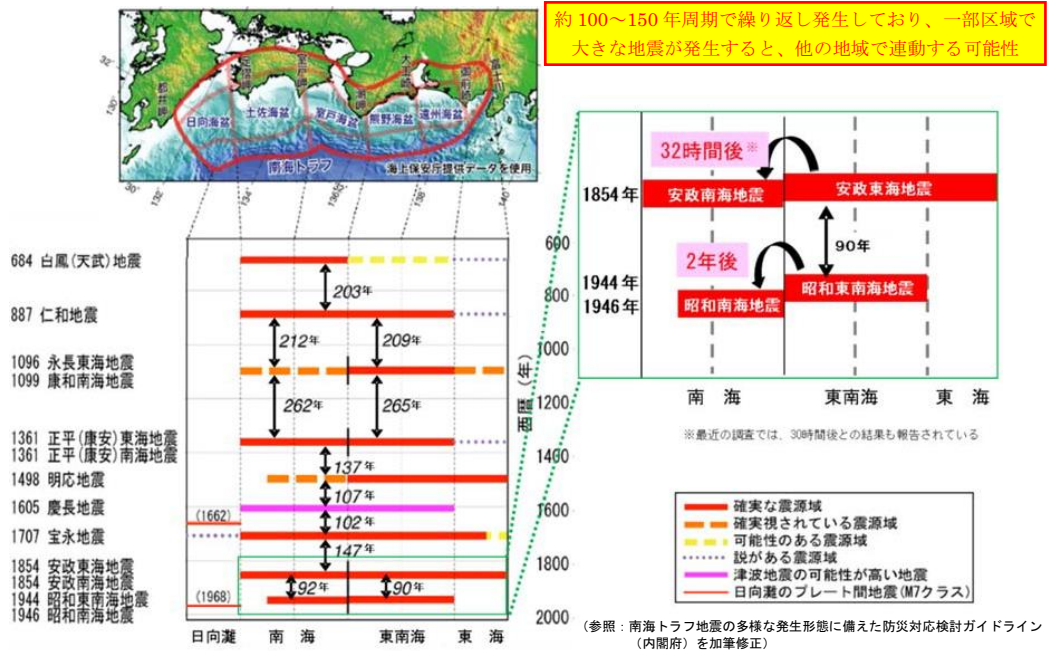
約100～150年周期で繰り返し発生しており、一部区域で大きな地震が発生すると、他の地域で連動する可能性

都井岬
日向海盆
足摺岬
土佐海盆
室戸岬
室戸海盆
潮岬
熊野海盆
大王崎
遠州海盆
御前崎
富士川
南海トラフ
海上保安庁提供データを使用

684 白鳳(天武)地震
887 仁和地震
1096 永長東海地震
1099 康和南海地震
1361 正平(康安)東海地震
1361 正平(康安)南海地震
1498 明応地震
1605 慶長地震
1707 宝永地震
1854 安政東海地震
1854 安政南海地震
1944 昭和東南海地震
1946 昭和南海地震

203年
212年
209年
262年
265年
137年
107年
102年
147年
92年
90年
(1662)
(1968)

日向灘　南　海　東南海　東　海

600
800
1000
1200
1400
1600
1800
2000
西暦(年)

1854年
1944年
1946年
32時間後※
安政南海地震
安政東海地震
90年
2年後
昭和東南海地震
昭和南海地震
南　海　東南海　東　海
※最近の調査では、30時間後との結果も報告されている

確実な震源域
確実視されている震源域
可能性のある震源域
説がある震源域
津波地震の可能性が高い地震
日向灘のプレート間地震(M7クラス)

(参照：南海トラフ地震の多様な発生形態に備えた防災対応検討ガイドライン(内閣府)を加筆修正)